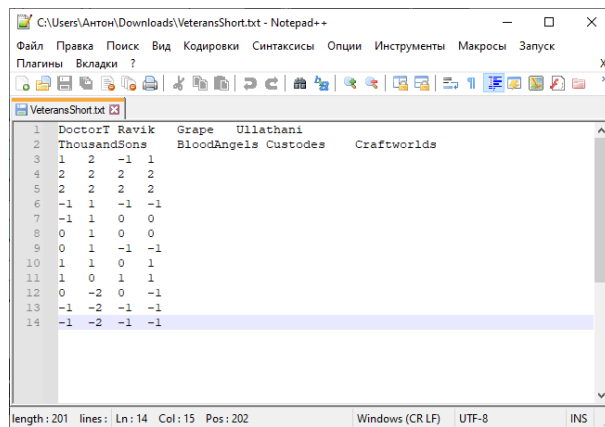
C:\Users\Антон\Downloads\VeteransShort.txt - Notepad++

Файл Правка Поиск Вид Кодировки Синтаксисы Опции Инструменты Макросы Запуск Плагины Вкладки ?

VeteransShort.txt

1 DoctorT Ravik Grape Ullathani
2 ThousandSons BloodAngels Custodes Craftworlds
3 1 2 -1 1
4 2 2 2 2
5 2 2 2 2
6 -1 1 -1 -1
7 -1 1 0 0
8 0 1 0 0
9 0 1 -1 -1
10 1 1 0 1
11 1 0 1 1
12 0 -2 0 -1
13 -1 -2 -1 -1
14 -1 -2 -1 -1

length : 201 lines : Ln : 14 Col : 15 Pos : 202 Windows (CR LF) UTF-8 INS